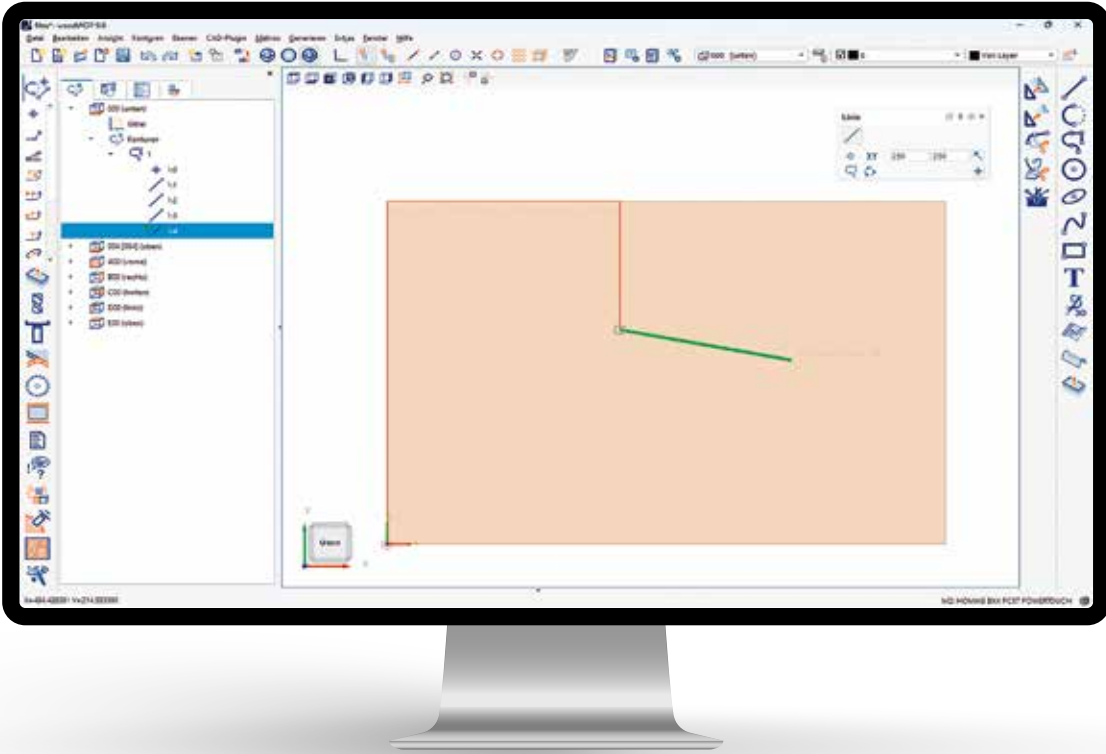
Neu* - woodWOP 8.0

Datei Bearbeiten Ansicht Einfügen Ebenen CAD-Plugin Makros Generieren Extras Fenster Hilfe

000 (unten)

Vom Layer

000 (unten)
Gitter
Konturen
1
1:0
1:1
1:2
1:3
1:4
004 [004] (oben)
400 (vorne)
800 (rechts)
C00 (hinten)
D00 (links)
E00 (oben)

Linie
XY 250 250

Unten

X=484.42 Y=214.55

MD HOMAG BHX PC5T POWERTOUCH